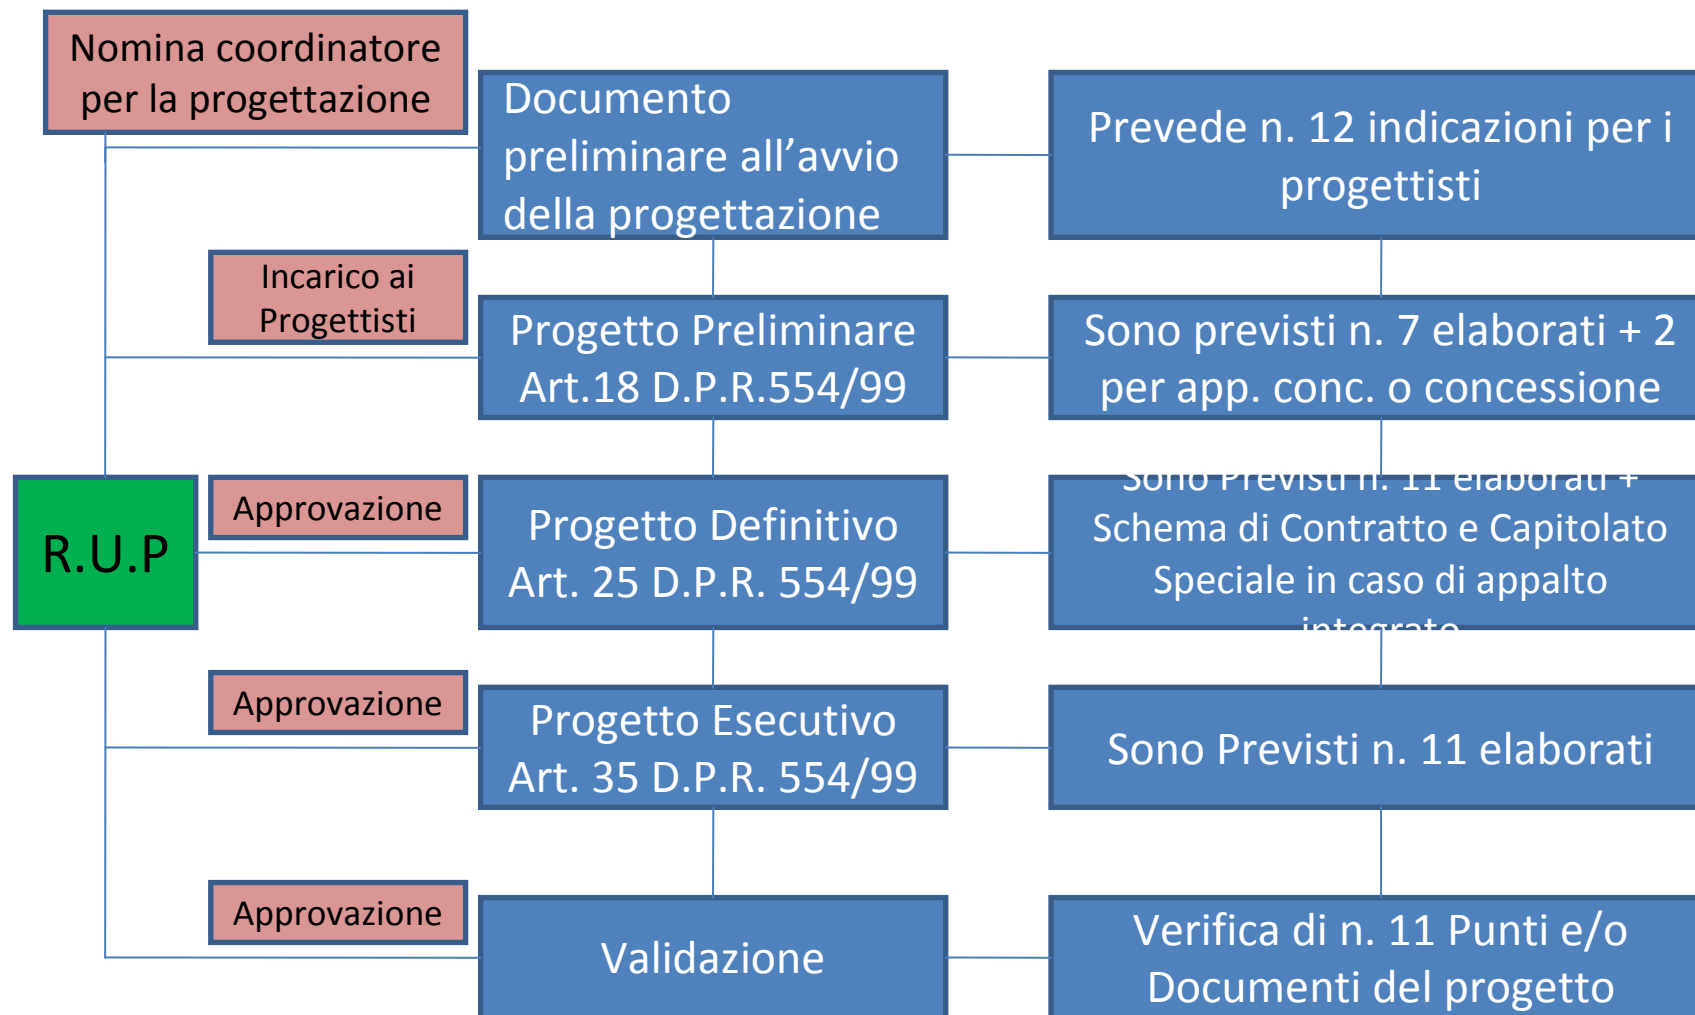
Nomina coordinatore per la progettazione

Documento preliminare all'avvio della progettazione

Prevede n. 12 indicazioni per i progettisti

Incarico ai Progettisti

Progetto Preliminare Art.18 D.P.R.554/99

Sono previsti n. 7 elaborati + 2 per app. conc. o concessione

R.U.P

Approvazione

Progetto Definitivo Art. 25 D.P.R. 554/99

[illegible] Schema di Contratto e Capitolato Speciale in caso di appalto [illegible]

Approvazione

Progetto Esecutivo Art. 35 D.P.R. 554/99

Sono Previsti n. 11 elaborati

Approvazione

Validazione

Verifica di n. 11 Punti e/o Documenti del progetto